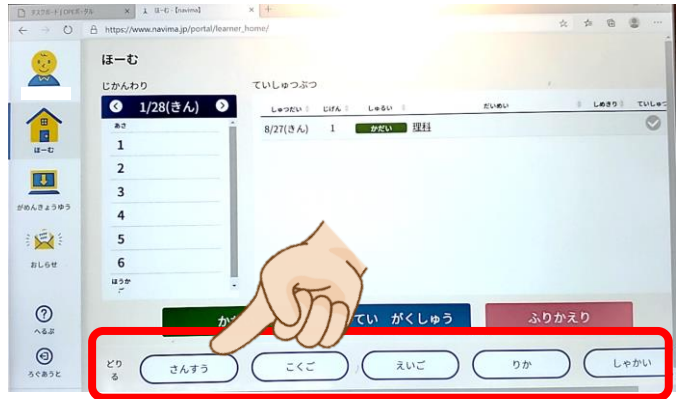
タスクボード | OPEポータル
ほーむ | [navima]
https://www.navima.jp/portal/learner_home/

ほーむ

じかんわり

1/28(きん)

あさ
1
2
3
4
5
6
ほうか

ていしゅつぶつ

| しゅつだい | じげん | しゅるい | だいめい | しめきり | ていしゅ |
|---|---|---|---|---|---|
| 8/27(きん) | 1 | かだい 理科 | | | |

ほーむ

がめんきょうゆう

おしらせ

へるぷ

ろぐあうと

か

てい がくしゅう

ふりかえり

どりる

さんすう

こくご

えいご

りか

しゃかい